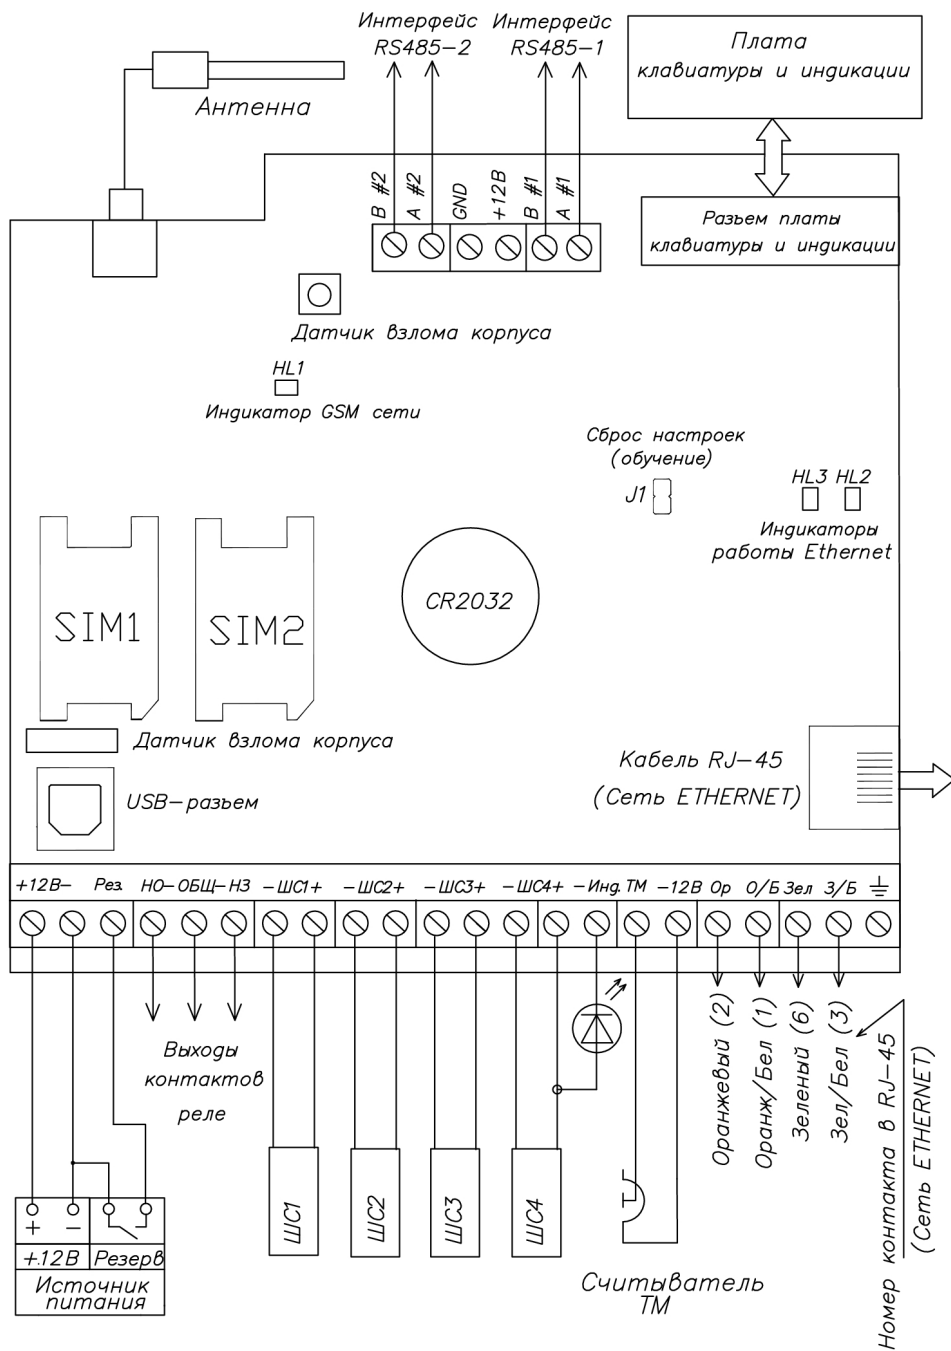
Интерфейс RS485–2 Интерфейс RS485–1

Плата клавиатуры и индикации

Антенна

B #2 A #2 GND +12B B #1 A #1

Разьем платы клавиатуры и индикации

Датчик взлома корпуса

HL1
Индикатор GSM сети

Сброс настроек (обучение)

J1

HL3 HL2
Индикаторы работы Ethernet

SIM1 SIM2

CR2032

Датчик взлома корпуса

USB–разьем

Кабель RJ–45 (Сеть ETHERNET)

+12В– Рез. НО– ОБЩ– НЗ –ШС1+ –ШС2+ –ШС3+ –ШС4+ –Инд. ТМ –12В Ор О/Б Зел З/Б

Выходы контактов реле

Оранжевый (2) Оранж/Бел (1) Зеленый (6) Зел/Бел (3)

Номер контакта в RJ–45 (Сеть ETHERNET)

ШС1 ШС2 ШС3 ШС4

+ –
+12В Резерв
Источник питания

Считыватель ТМ